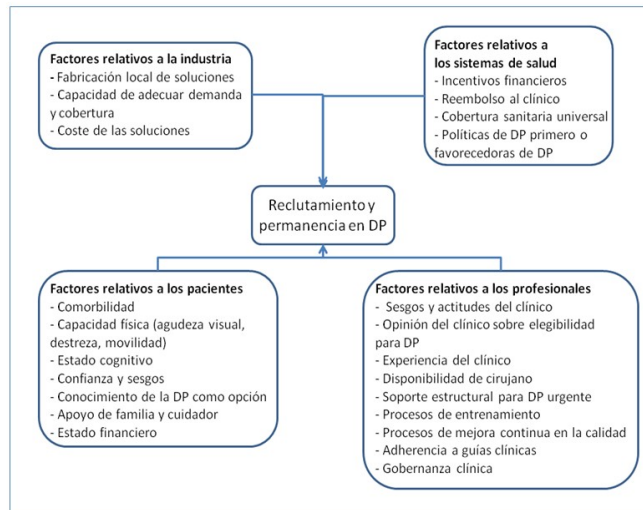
Factores relativos a la industria
- Fabricación local de soluciones
- Capacidad de adecuar demanda y cobertura
- Coste de las soluciones

Factores relativos a los sistemas de salud
- Incentivos financieros
- Reembolso al clínico
- Cobertura sanitaria universal
- Políticas de DP primero o favorecedoras de DP

Reclutamiento y permanencia en DP

Factores relativos a los pacientes
- Comorbilidad
- Capacidad física (agudeza visual, destreza, movilidad)
- Estado cognitivo
- Confianza y sesgos
- Conocimiento de la DP como opción
- Apoyo de familia y cuidador
- Estado financiero

Factores relativos a los profesionales
- Sesgos y actitudes del clínico
- Opinión del clínico sobre elegibilidad para DP
- Experiencia del clínico
- Disponibilidad de cirujano
- Soporte estructural para DP urgente
- Procesos de entrenamiento
- Procesos de mejora continua en la calidad
- Adherencia a guías clínicas
- Gobernanza clínica